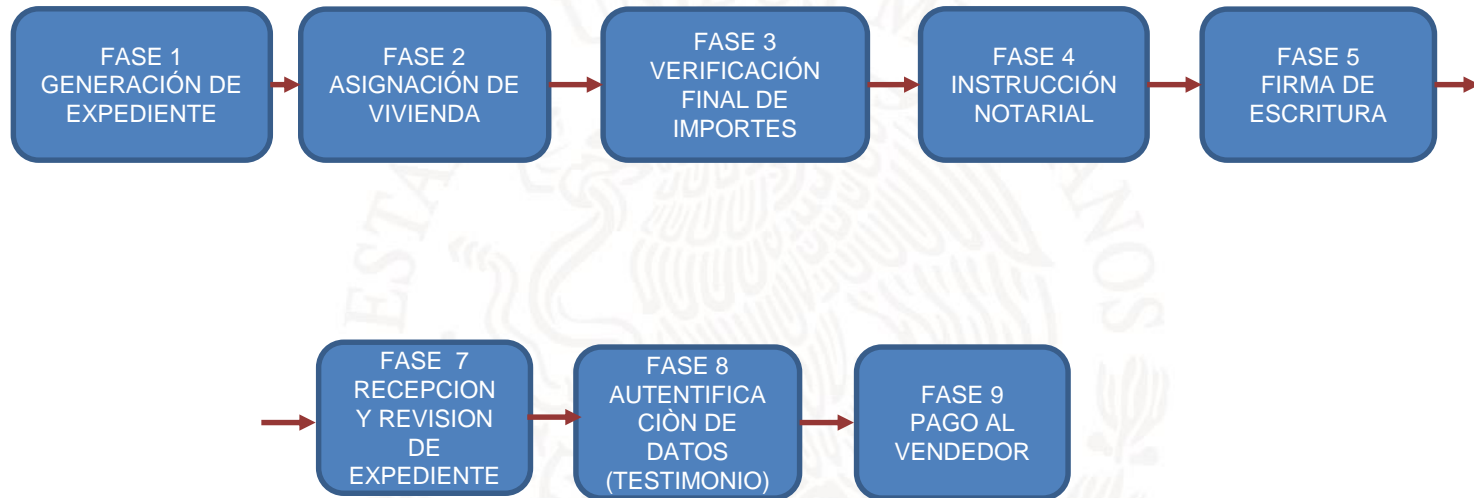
FASE 1
GENERACIÓN DE EXPEDIENTE

FASE 2
ASIGNACIÓN DE VIVIENDA

FASE 3
VERIFICACIÓN FINAL DE IMPORTES

FASE 4
INSTRUCCIÓN NOTARIAL

FASE 5
FIRMA DE ESCRITURA

FASE 7
RECEPCION Y REVISION DE EXPEDIENTE

FASE 8
AUTENTIFICA CIÒN DE DATOS (TESTIMONIO)

FASE 9
PAGO AL VENDEDOR